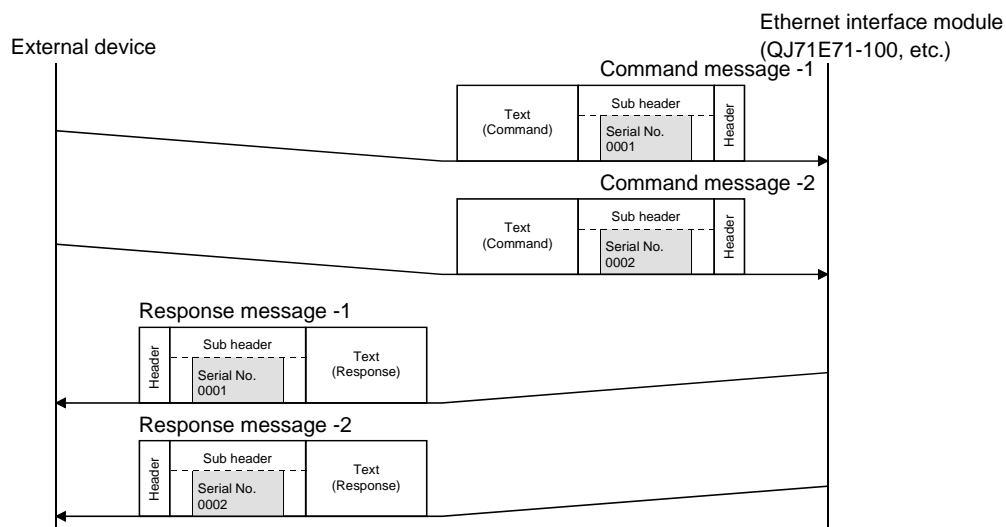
External device

Ethernet interface module (QJ71E71-100, etc.)

Command message -1

Text (Command)

Sub header

Serial No. 0001

Header

Command message -2

Text (Command)

Sub header

Serial No. 0002

Header

Response message -1

Header

Sub header

Serial No. 0001

Text (Response)

Response message -2

Header

Sub header

Serial No. 0002

Text (Response)